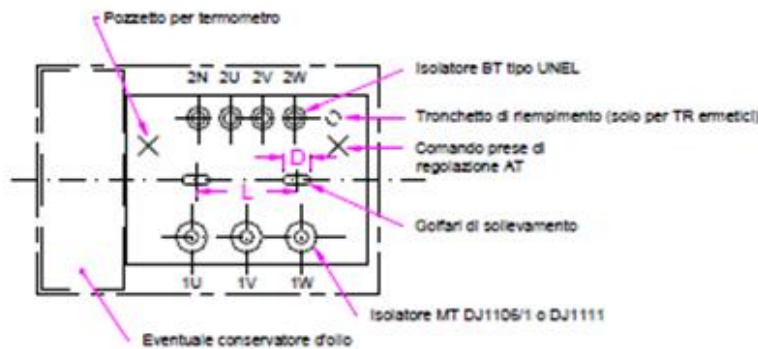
Pozzetto per termometro

2N 2U 2V 2W

Isolatore BT tipo UNEL

Tronchetto di riempimento (solo per TR ermetici)

D

Comando prese di regolazione AT

L

Golfari di sollevamento

1U 1V 1W

Isolatore MT DJ1106/1 o DJ1111

Eventuale conservatore d'olio